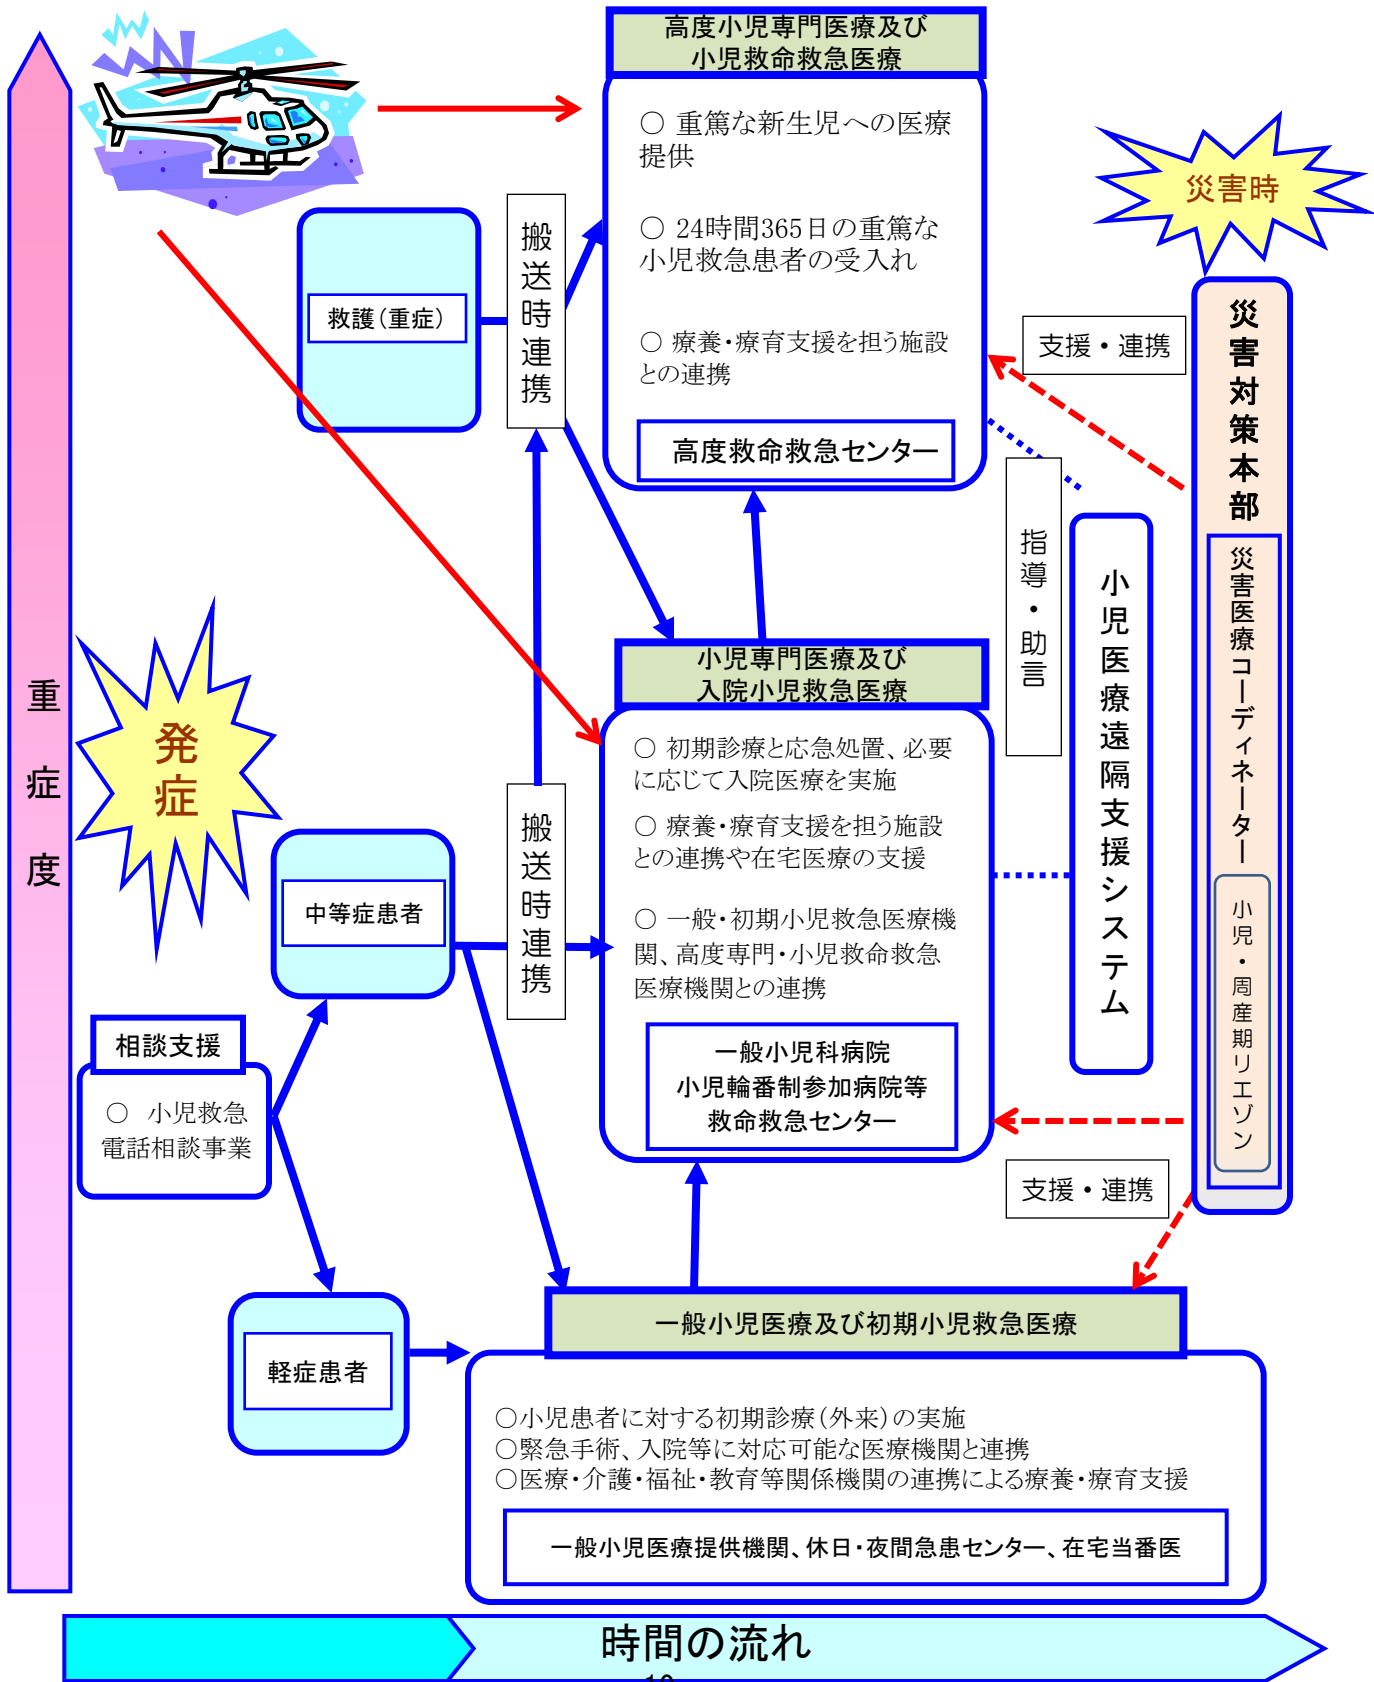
高度小児専門医療及び
小児救命救急医療

○ 重篤な新生児への医療提供

○ 24時間365日の重篤な小児救急患者の受入れ

○ 療養・療育支援を担う施設との連携

高度救命救急センター

災害時

災害対策本部

災害医療コーディネーター

小児・周産期リエゾン

支援・連携

救護（重症）

搬送時連携

指導・助言

小児医療遠隔支援システム

重症度

発症

小児専門医療及び
入院小児救急医療

○ 初期診療と応急処置、必要に応じて入院医療を実施

○ 療養・療育支援を担う施設との連携や在宅医療の支援

○ 一般・初期小児救急医療機関、高度専門・小児救命救急医療機関との連携

一般小児科病院
小児輪番制参加病院等
救命救急センター

中等症患者

搬送時連携

相談支援

○ 小児救急電話相談事業

支援・連携

軽症患者

一般小児医療及び初期小児救急医療

○小児患者に対する初期診療（外来）の実施
○緊急手術、入院等に対応可能な医療機関と連携
○医療・介護・福祉・教育等関係機関の連携による療養・療育支援

一般小児医療提供機関、休日・夜間急患センター、在宅当番医

時間の流れ